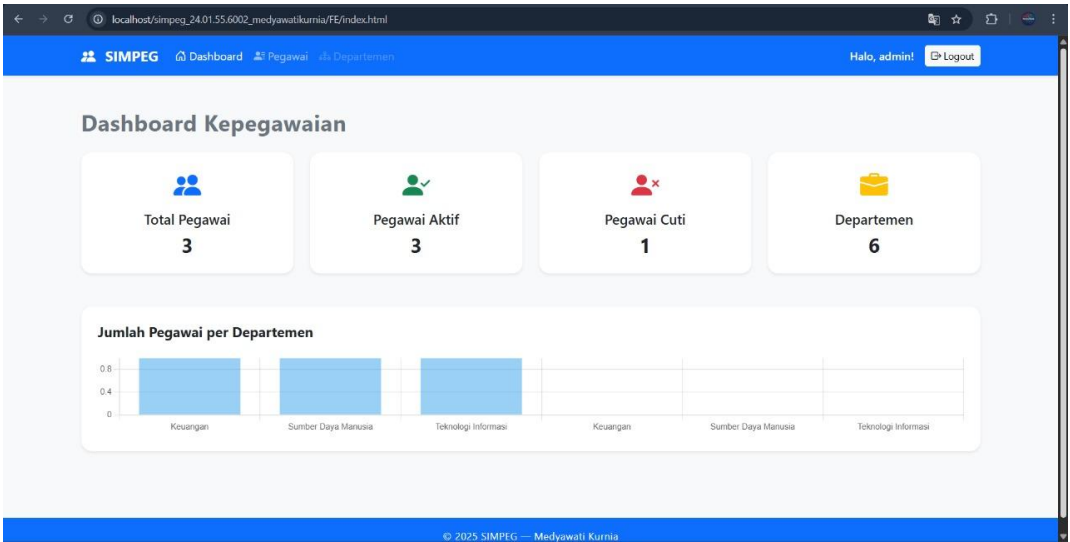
localhost/simpeg_24.01.55.6002_medyawatikurnia/FE/index.html

SIMPEG Dashboard Pegawai Departemen

Halo, admin! Logout

Dashboard Kepegawaian

Total Pegawai
3

Pegawai Aktif
3

Pegawai Cuti
1

Departemen
6

Jumlah Pegawai per Departemen

0.8
0.4
0

Keuangan Sumber Daya Manusia Teknologi Informasi Keuangan Sumber Daya Manusia Teknologi Informasi

© 2025 SIMPEG — Medyawati Kurnia